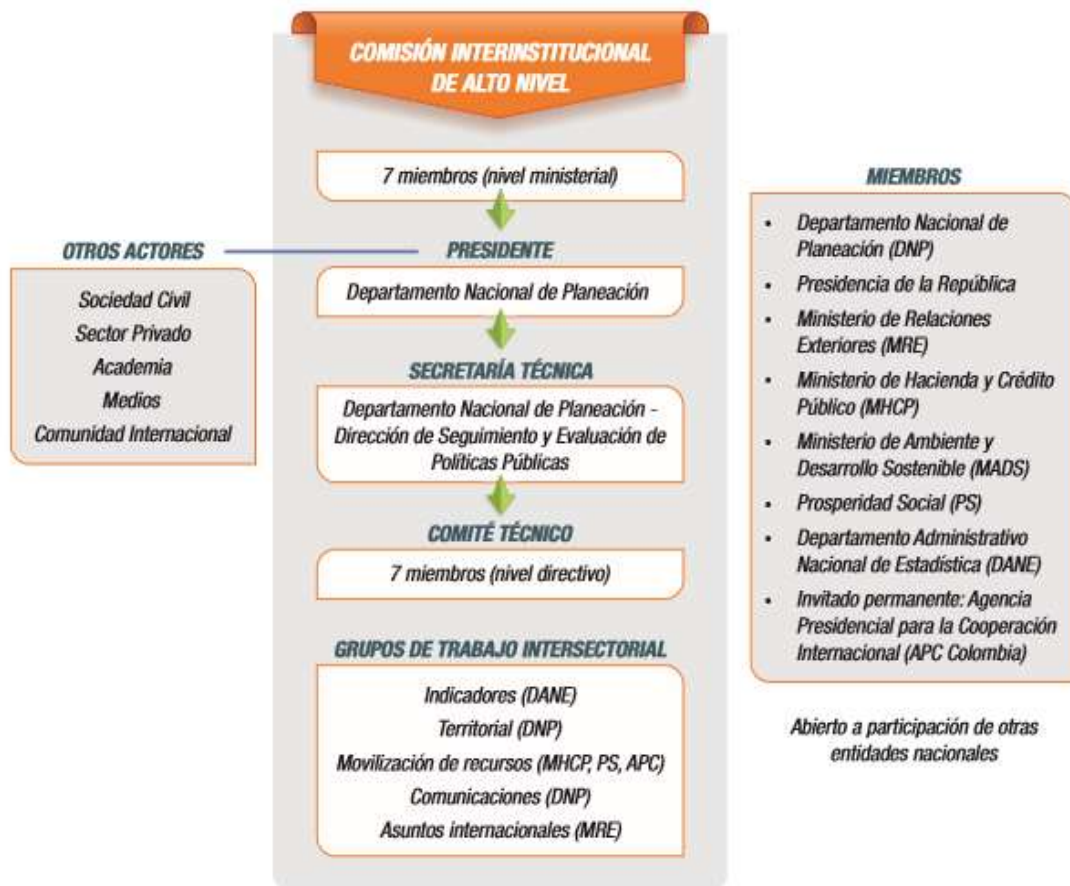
COMISIÓN INTERINSTITUCIONAL DE ALTO NIVEL

7 miembros (nivel ministerial)

PRESIDENTE

Departamento Nacional de Planeación

SECRETARÍA TÉCNICA

Departamento Nacional de Planeación - Dirección de Seguimiento y Evaluación de Políticas Públicas

COMITÉ TÉCNICO

7 miembros (nivel directivo)

GRUPOS DE TRABAJO INTERSECTORIAL

Indicadores (DANE)
Territorial (DNP)
Movilización de recursos (MHCP, PS, APC)
Comunicaciones (DNP)
Asuntos internacionales (MRE)

OTROS ACTORES

Sociedad Civil
Sector Privado
Academia
Medios
Comunidad Internacional

MIEMBROS

- Departamento Nacional de Planeación (DNP)
- Presidencia de la República
- Ministerio de Relaciones Exteriores (MRE)
- Ministerio de Hacienda y Crédito Público (MHCP)
- Ministerio de Ambiente y Desarrollo Sostenible (MADS)
- Prosperidad Social (PS)
- Departamento Administrativo Nacional de Estadística (DANE)
- Invitado permanente: Agencia Presidencial para la Cooperación Internacional (APC Colombia)

Abierto a participación de otras entidades nacionales